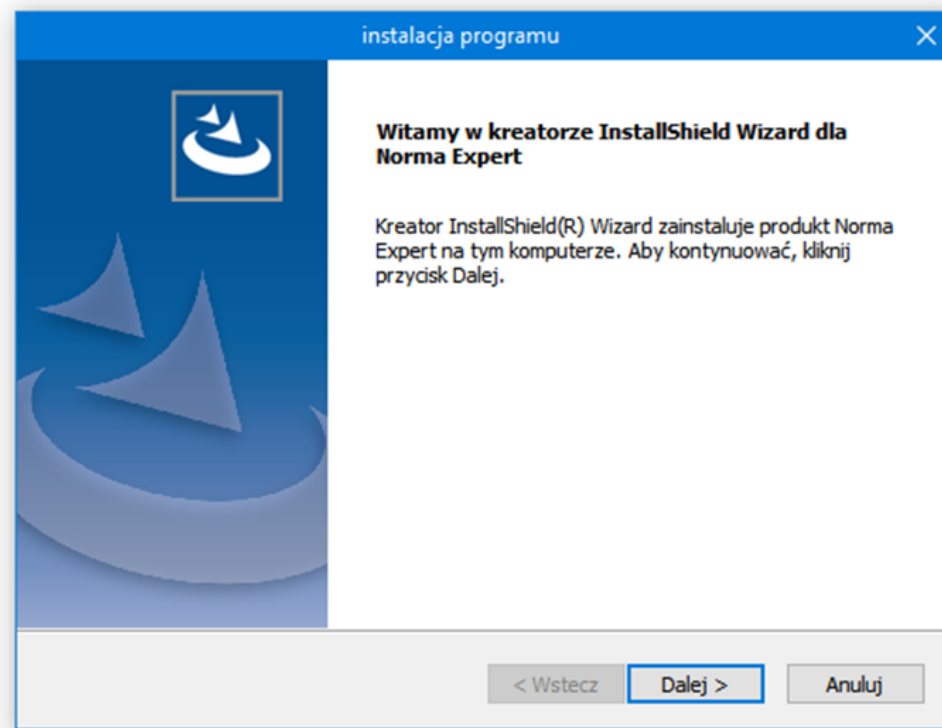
instalacja programu

X

Witamy w kreatorze InstallShield Wizard dla Norma Expert

Kreator InstallShield(R) Wizard zainstaluje produkt Norma Expert na tym komputerze. Aby kontynuować, kliknij przycisk Dalej.

< Wstecz

Dalej >

Anuluj